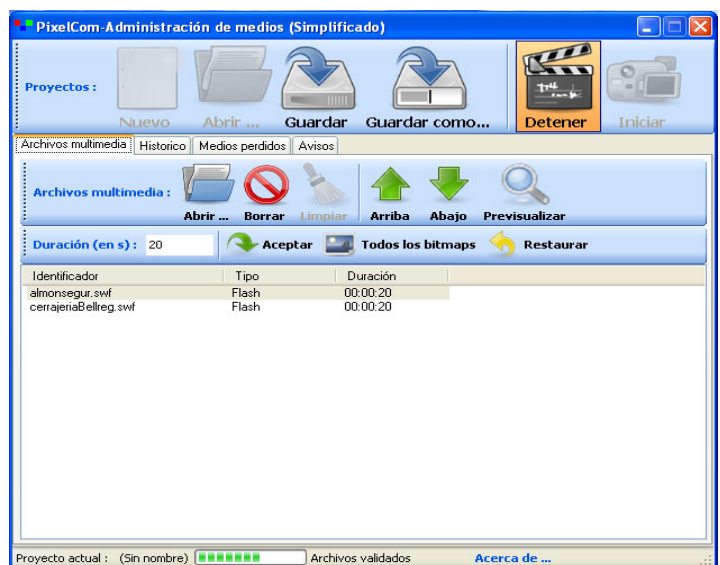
PixelCom-Administración de medios (Simplificado)

Proyectos :
Nuevo
Abrir ...
Guardar
Guardar como...
Detener
Iniciar

Archivos multimedia
Historico
Medios perdidos
Avisos

Archivos multimedia :
Abrir ...
Borrar
Limpiar
Arriba
Abajo
Previsualizar

Duración (en s) : 20
Aceptar
Todos los bitmaps
Restaurar

| Identificador | Tipo | Duración |
|---|---|---|
| almonsegur.swf | Flash | 00:00:20 |
| cerrajeriaBellreg.swf | Flash | 00:00:20 |

Proyecto actual : (Sin nombre)
Archivos validados
Acerca de ...